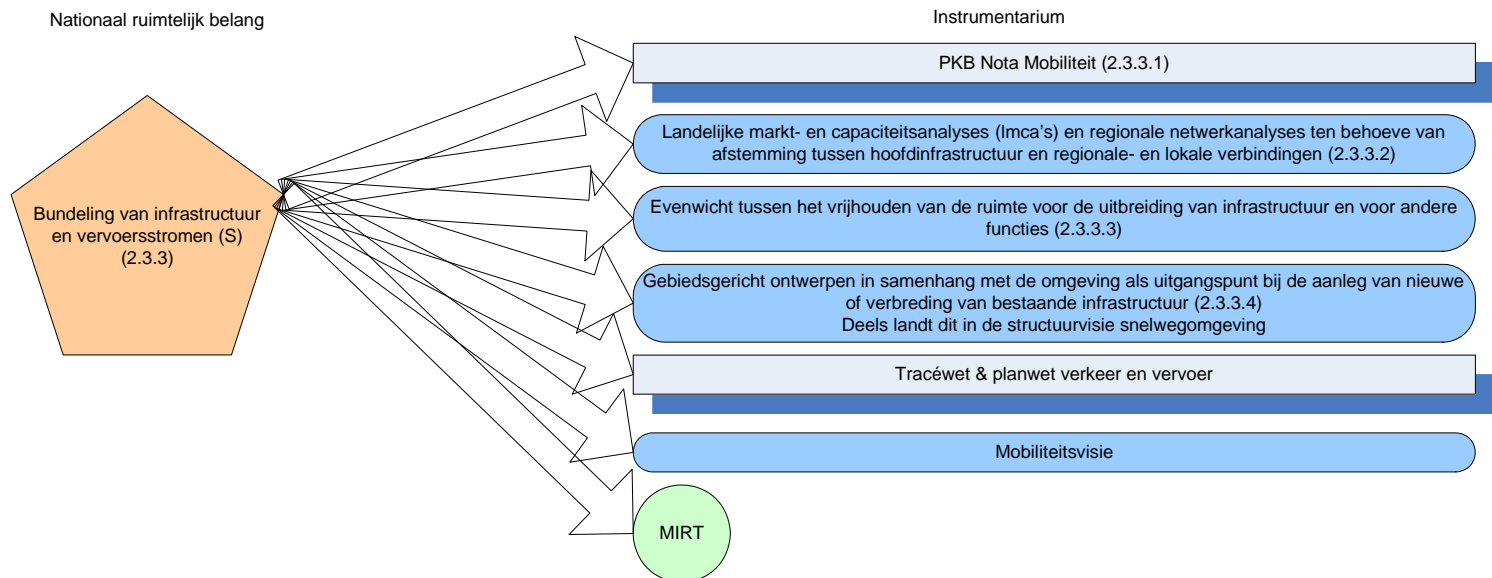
Nationaal ruimtelijk belang

Instrumentarium

Bundeling van infrastructuur en vervoersstromen (S) (2.3.3)

PKB Nota Mobiliteit (2.3.3.1)

Landelijke markt- en capaciteitsanalyses (lmca's) en regionale netwerkanalyses ten behoeve van afstemming tussen hoofdinfrastructuur en regionale- en lokale verbindingen (2.3.3.2)

Evenwicht tussen het vrijhouden van de ruimte voor de uitbreiding van infrastructuur en voor andere functies (2.3.3.3)

Gebiedsgericht ontwerpen in samenhang met de omgeving als uitgangspunt bij de aanleg van nieuwe of verbreding van bestaande infrastructuur (2.3.3.4)
Deels landt dit in de structuurvisie snelwegomgeving

Tracéwet & planwet verkeer en vervoer

Mobiliteitsvisie

MIRT